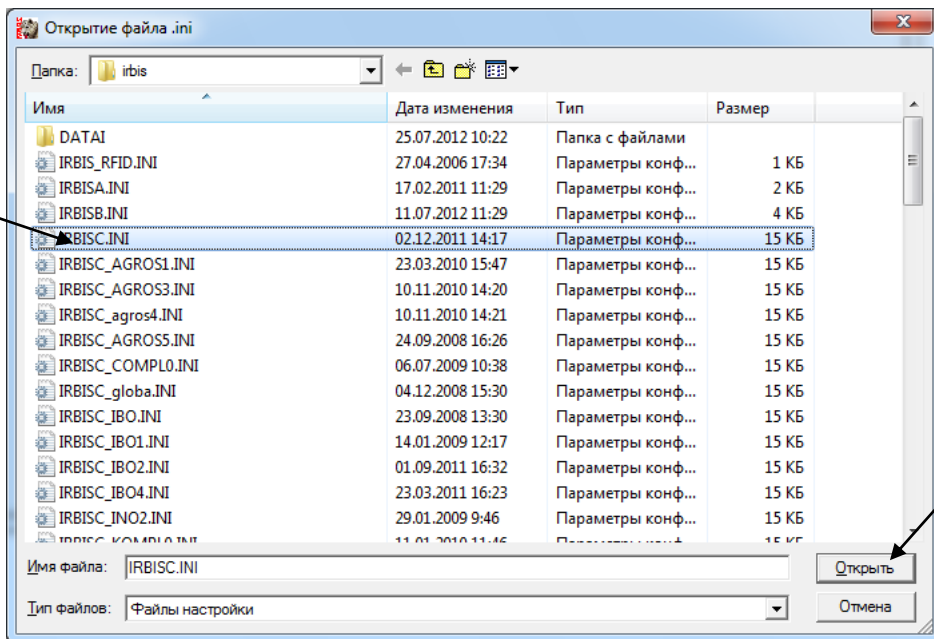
Открытие файла .ini

Папка: irbis

| Имя | Дата изменения | Тип | Размер |
|---|---|---|---|
| DATAI | 25.07.2012 10:22 | Папка с файлами | |
| IRBIS_RFID.INI | 27.04.2006 17:34 | Параметры конф... | 1 КБ |
| IRBISA.INI | 17.02.2011 11:29 | Параметры конф... | 2 КБ |
| IRBISB.INI | 11.07.2012 11:29 | Параметры конф... | 4 КБ |
| IRBISC.INI | 02.12.2011 14:17 | Параметры конф... | 15 КБ |
| IRBISC_AGROS1.INI | 23.03.2010 15:47 | Параметры конф... | 15 КБ |
| IRBISC_AGROS3.INI | 10.11.2010 14:20 | Параметры конф... | 15 КБ |
| IRBISC_agros4.INI | 10.11.2010 14:21 | Параметры конф... | 15 КБ |
| IRBISC_AGROS5.INI | 24.09.2008 16:26 | Параметры конф... | 15 КБ |
| IRBISC_COMPL0.INI | 06.07.2009 10:38 | Параметры конф... | 15 КБ |
| IRBISC_globa.INI | 04.12.2008 15:30 | Параметры конф... | 15 КБ |
| IRBISC_IBO.INI | 23.09.2008 13:30 | Параметры конф... | 15 КБ |
| IRBISC_IBO1.INI | 14.01.2009 12:17 | Параметры конф... | 15 КБ |
| IRBISC_IBO2.INI | 01.09.2011 16:32 | Параметры конф... | 15 КБ |
| IRBISC_IBO4.INI | 23.03.2011 16:23 | Параметры конф... | 15 КБ |
| IRBISC_INO2.INI | 29.01.2009 9:46 | Параметры конф... | 15 КБ |
| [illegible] | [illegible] | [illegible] | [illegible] |

Имя файла: IRBISC.INI
Открыть
Тип файлов: Файлы настройки
Отмена